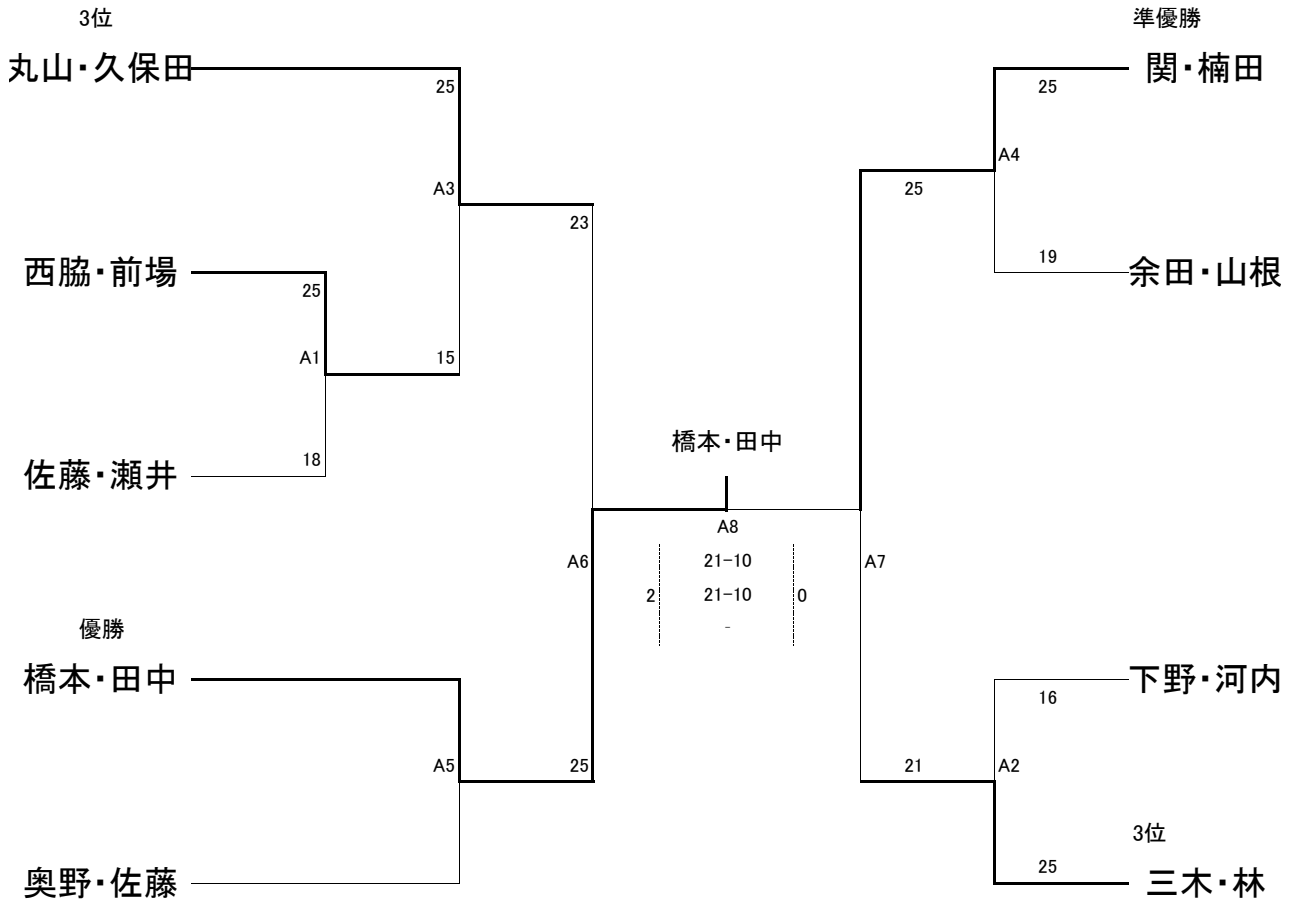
3位
丸山・久保田
25
A3
23
西脇・前場
25
A1
15
佐藤・瀬井
18

準優勝
関・楠田
25
A4
25
19
余田・山根

橋本・田中
A8
A6
21-10
21-10
-
2
0
A7

優勝
橋本・田中
A5
25
奥野・佐藤

下野・河内
16
21
A2
3位
25
三木・林